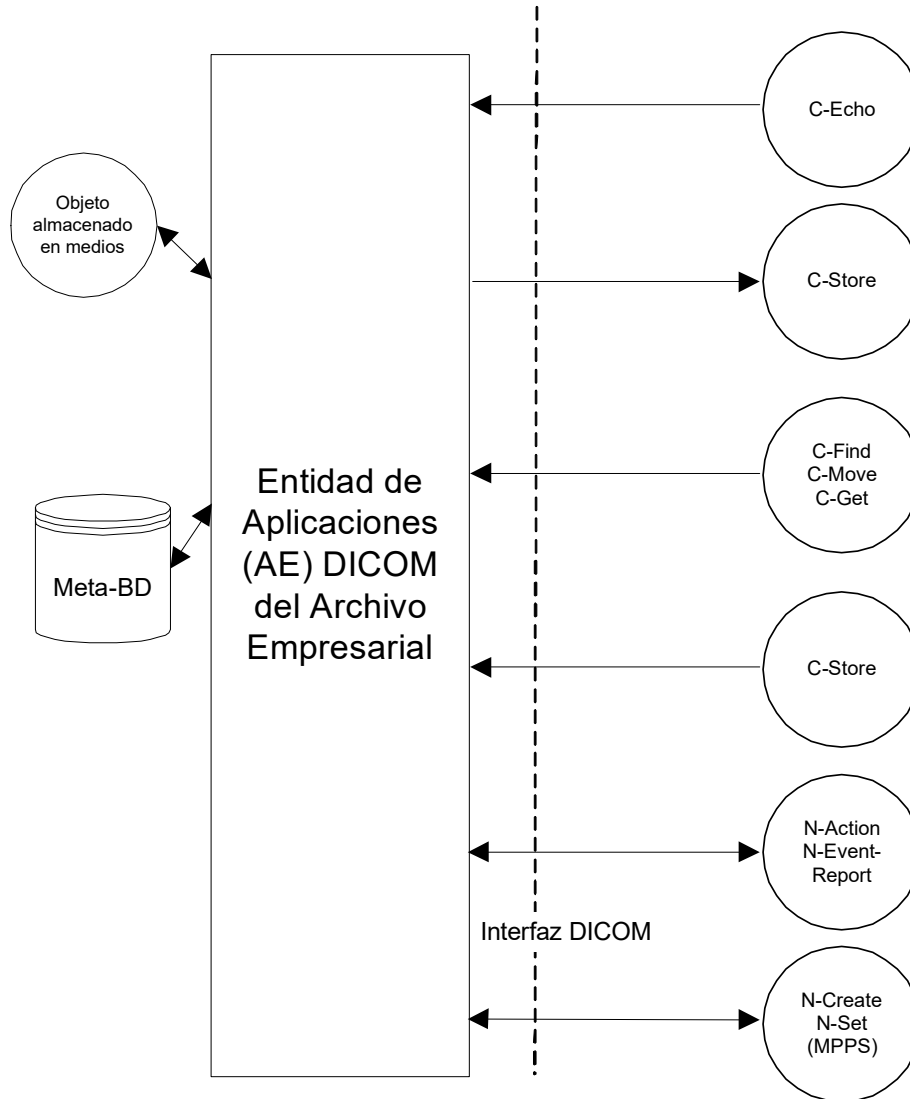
Objeto almacenado en medios

Meta-BD

Entidad de Aplicaciones (AE) DICOM del Archivo Empresarial

C-Echo

C-Store

C-Find
C-Move
C-Get

C-Store

N-Action
N-Event-Report

Interfaz DICOM

N-Create
N-Set
(MPPS)